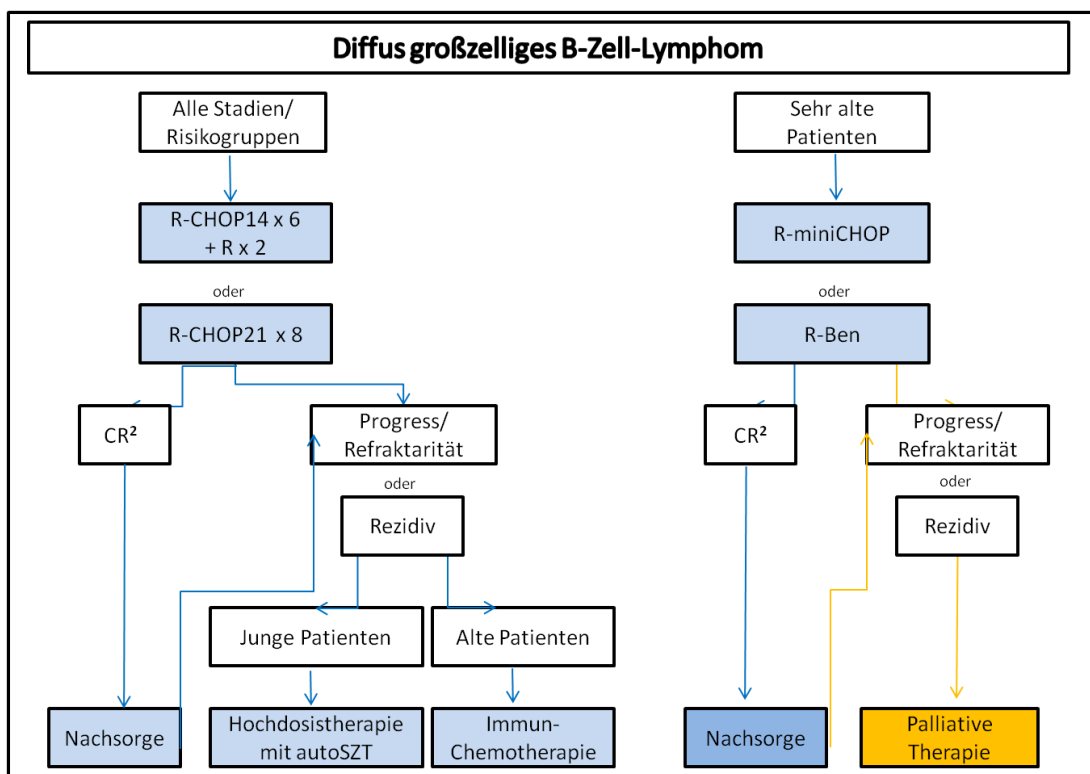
Diffus großzelliges B-Zell-Lymphom

Alle Stadien/ Risikogruppen

R-CHOP14 x 6 + R x 2

oder

R-CHOP21 x 8

CR²

Progress/ Refraktarität

oder

Rezidiv

Junge Patienten

Alte Patienten

Nachsorge

Hochdosistherapie mit autoSZT

Immun-Chemotherapie

Sehr alte Patienten

R-miniCHOP

oder

R-Ben

CR²

Progress/ Refraktarität

oder

Rezidiv

Nachsorge

Palliative Therapie